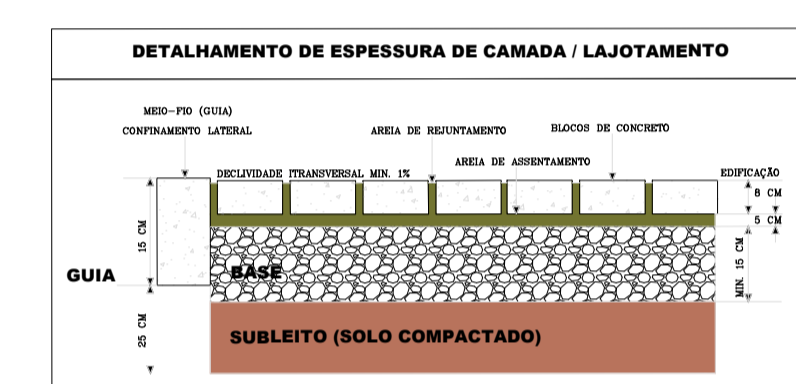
DETALHAMENTO DE ESPESSURA DE CAMADA / LAJOTAMENTO

MEIO-FIO (GUIA)
CONFINAMENTO LATERAL

AREIA DE REJUNTAMENTO

BLOCOS DE CONCRETO

AREIA DE ASSENTAMENTO

DECLIVIDADE TRANSVERSAL MIN. 1%

EDIFICAÇÃO

8 CM

5 CM

15 CM

GUIA

BASE

MIN. 15 CM

25 CM

SUBLEITO (SOLO COMPACTADO)